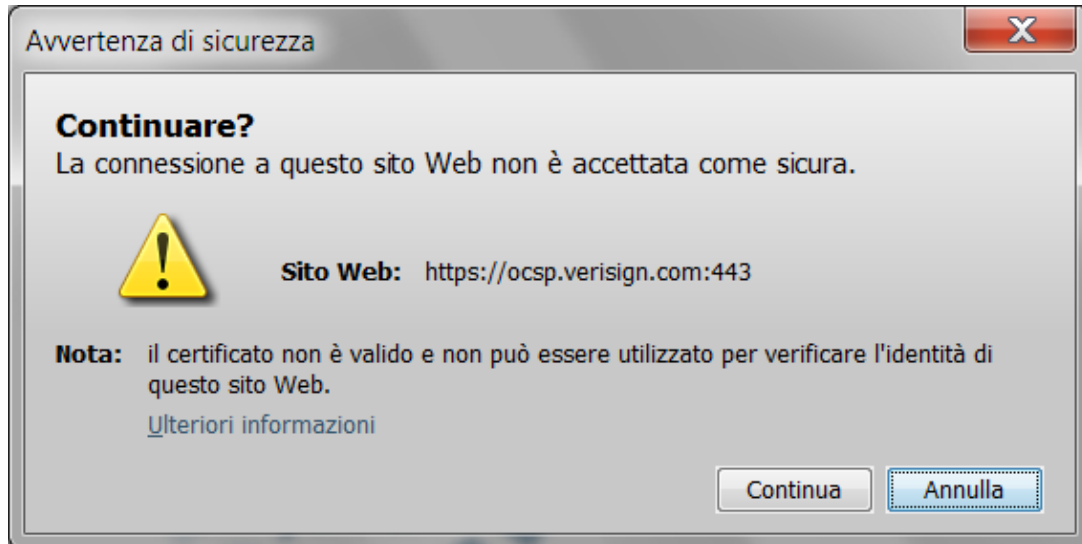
Avvertenza di sicurezza

**Continuare?**
La connessione a questo sito Web non è accettata come sicura.

**Sito Web:** https://ocsp.verisign.com:443

**Nota:** il certificato non è valido e non può essere utilizzato per verificare l'identità di questo sito Web.

Ulteriori informazioni

Continua Annulla